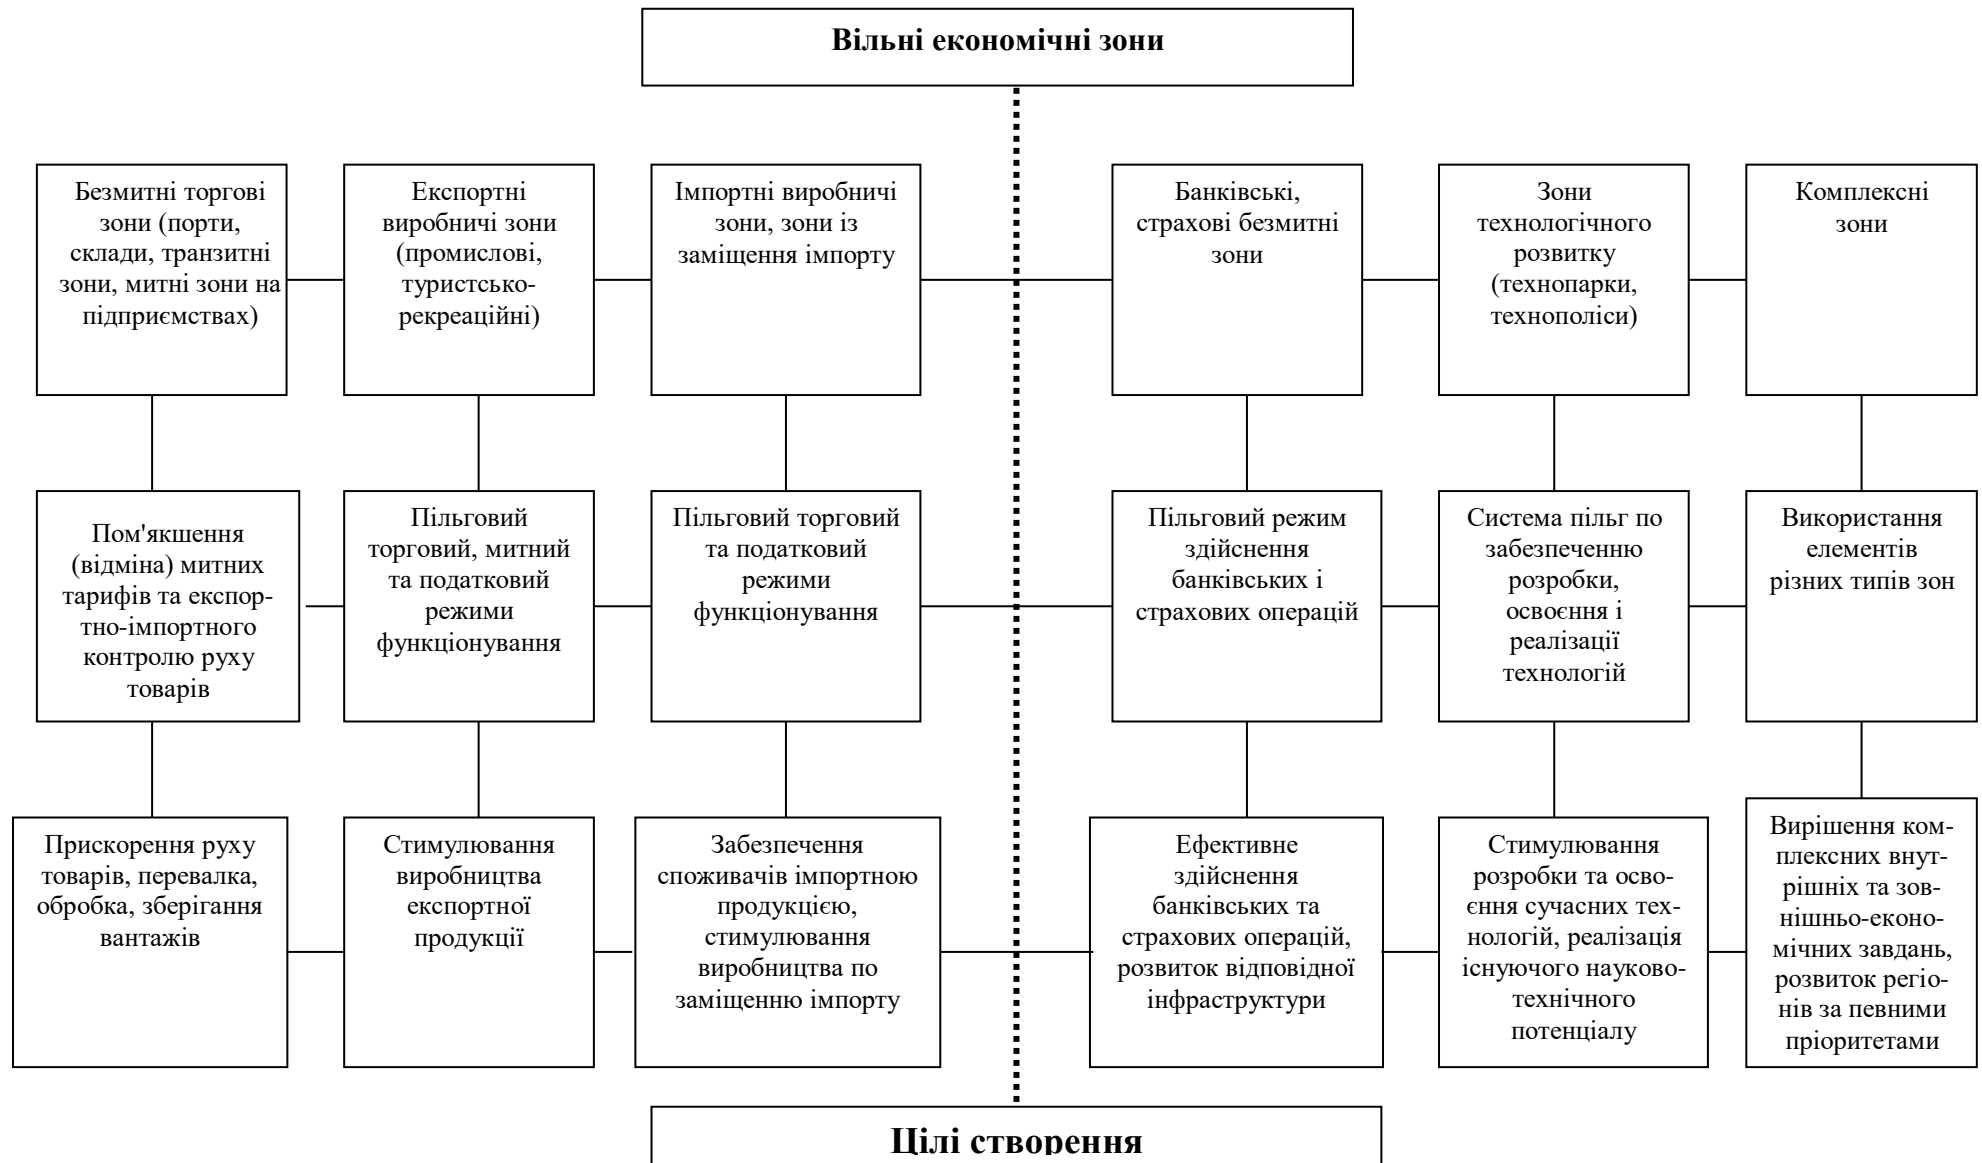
Вільні економічні зони

Безмитні торгові зони (порти, склади, транзитні зони, митні зони на підприємствах)

Експортні виробничі зони (промислові, туристсько-рекреаційні)

Імпортні виробничі зони, зони із заміщення імпорту

Банківські, страхові безмитні зони

Зони технологічного розвитку (технопарки, технополіси)

Комплексні зони

Пом'якшення (відміна) митних тарифів та експортно-імпортного контролю руху товарів

Пільговий торговий, митний та податковий режими функціонування

Пільговий торговий та податковий режими функціонування

Пільговий режим здійснення банківських і страхових операцій

Система пільг по забезпеченню розробки, освоєння і реалізації технологій

Використання елементів різних типів зон

Прискорення руху товарів, перевалка, обробка, зберігання вантажів

Стимулювання виробництва експортної продукції

Забезпечення споживачів імпортною продукцією, стимулювання виробництва по заміщенню імпорту

Ефективне здійснення банківських та страхових операцій, розвиток відповідної інфраструктури

Стимулювання розробки та освоєння сучасних технологій, реалізація існуючого науково-технічного потенціалу

Вирішення комплексних внутрішніх та зовнішньо-економічних завдань, розвиток регіонів за певними пріоритетами

Цілі створення